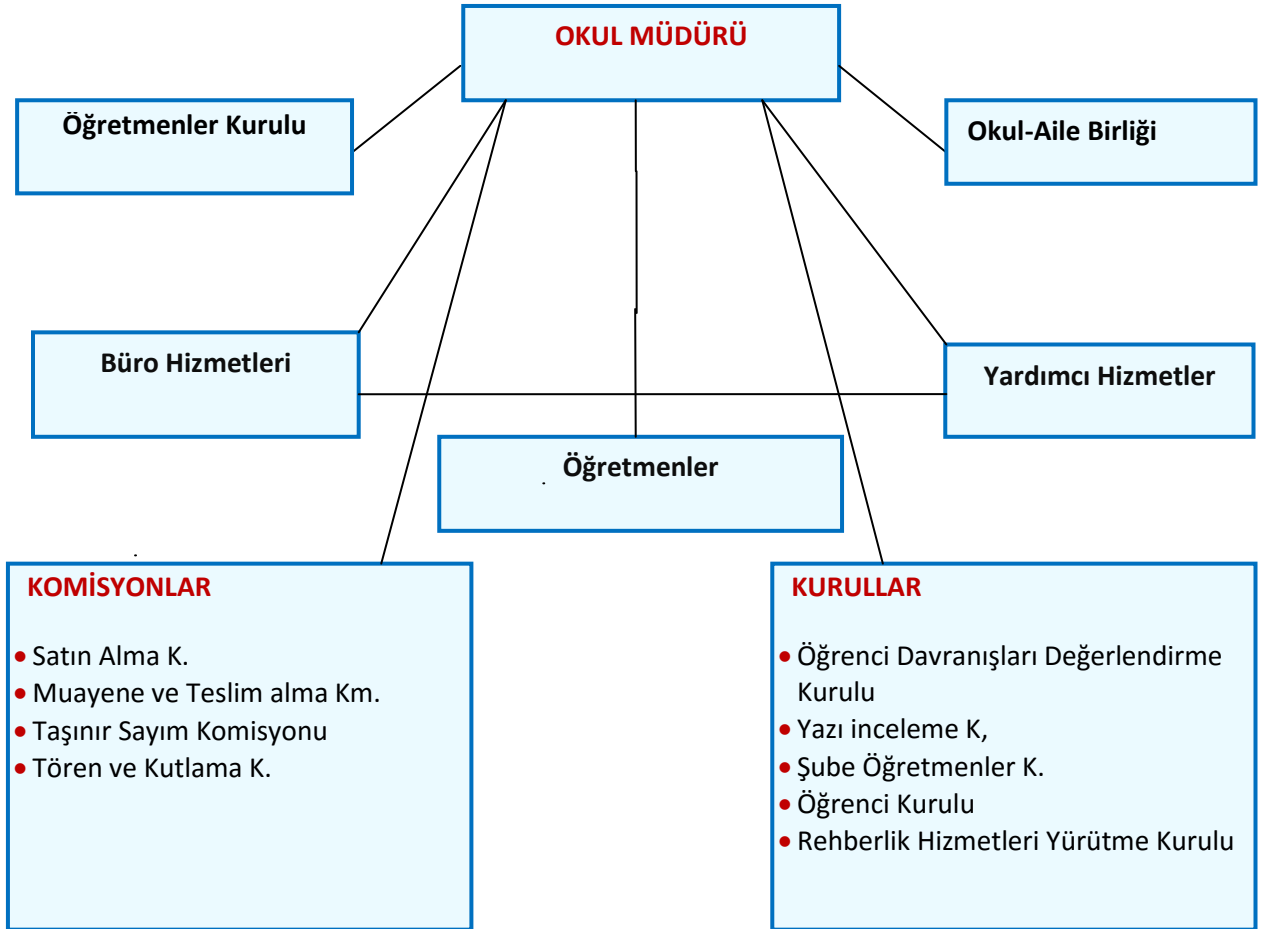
OKUL MÜDÜRÜ

Öğretmenler Kurulu

Okul-Aile Birliği

Büro Hizmetleri

Yardımcı Hizmetler

Öğretmenler

KOMİSYONLAR

- Satın Alma K.
- Muayene ve Teslim alma Km.
- Taşınır Sayım Komisyonu
- Tören ve Kutlama K.

KURULLAR

- Öğrenci Davranışları Değerlendirme Kurulu
- Yazı inceleme K,
- Şube Öğretmenler K.
- Öğrenci Kurulu
- Rehberlik Hizmetleri Yürütme Kurulu